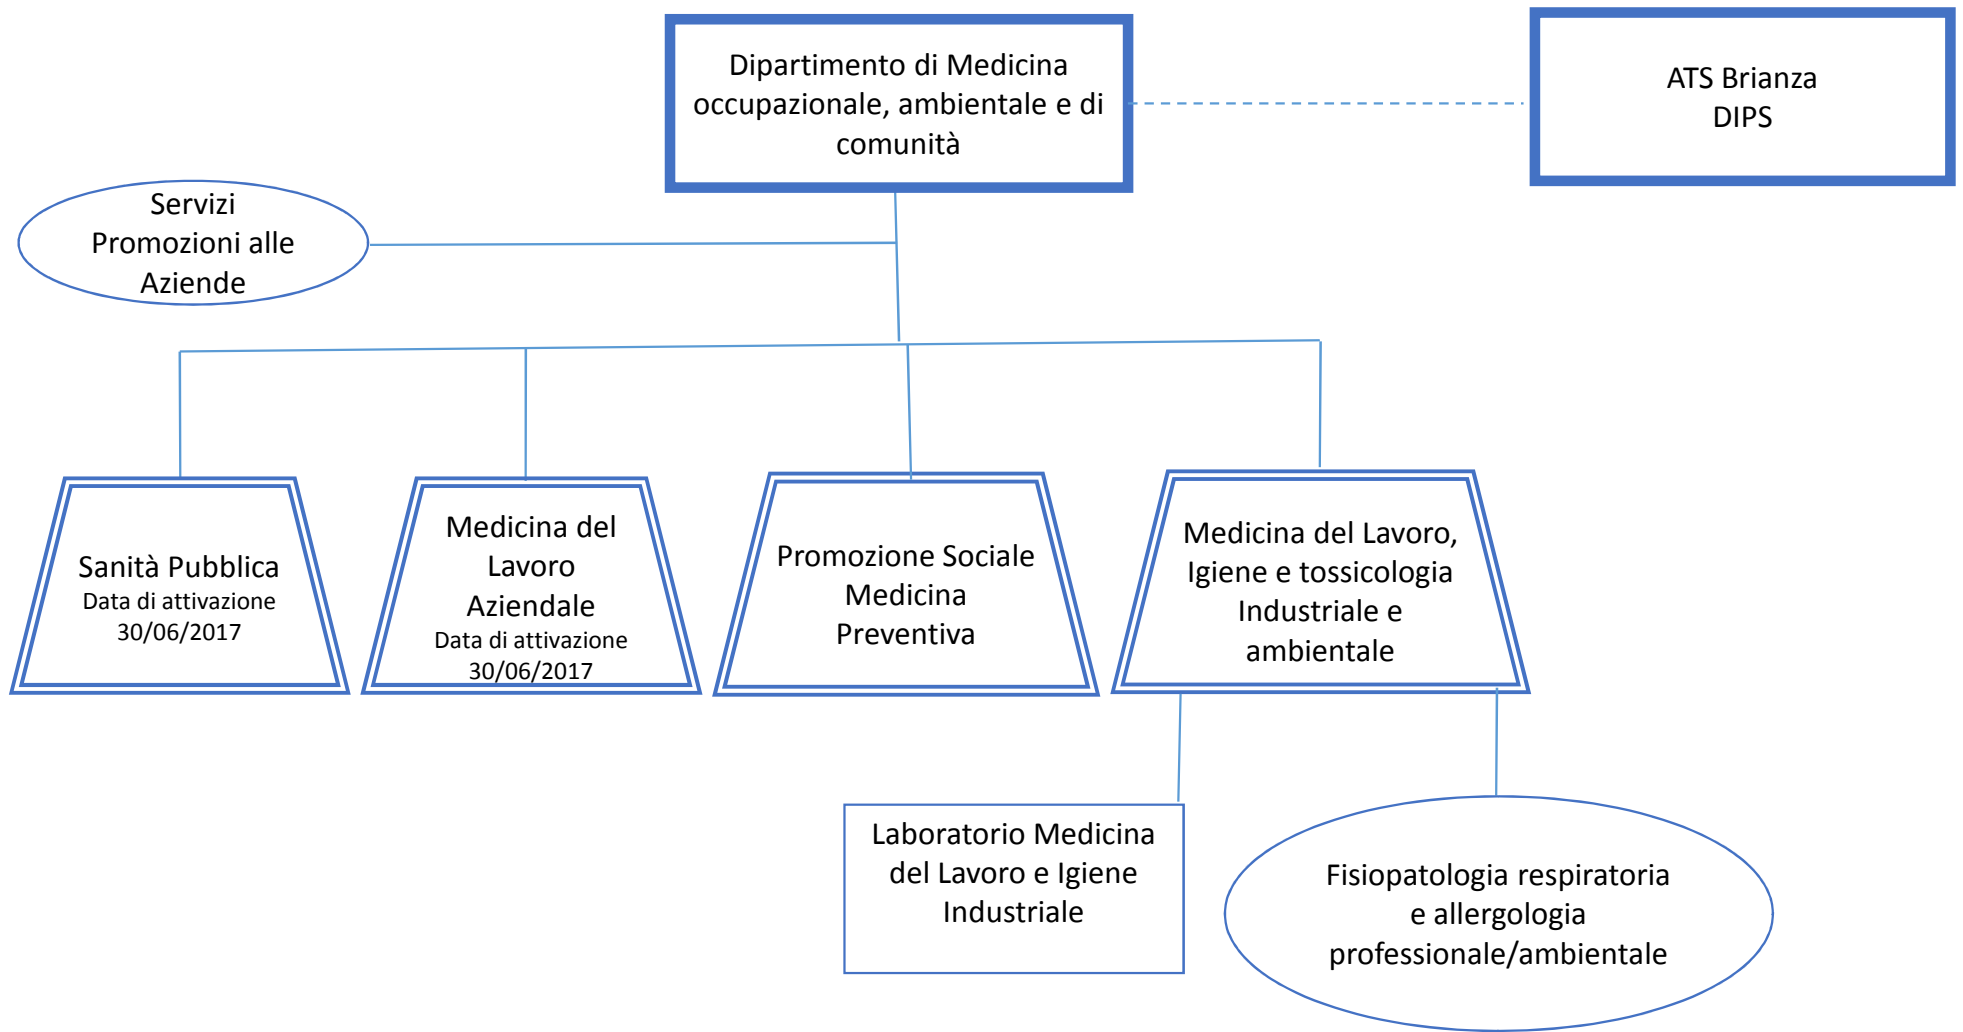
Dipartimento di Medicina occupazionale, ambientale e di comunità

ATS Brianza
DIPS

Servizi Promozioni alle Aziende

Sanità Pubblica
Data di attivazione 30/06/2017

Medicina del Lavoro Aziendale
Data di attivazione 30/06/2017

Promozione Sociale Medicina Preventiva

Medicina del Lavoro, Igiene e tossicologia Industriale e ambientale

Laboratorio Medicina del Lavoro e Igiene Industriale

Fisiopatologia respiratoria e allergologia professionale/ambientale